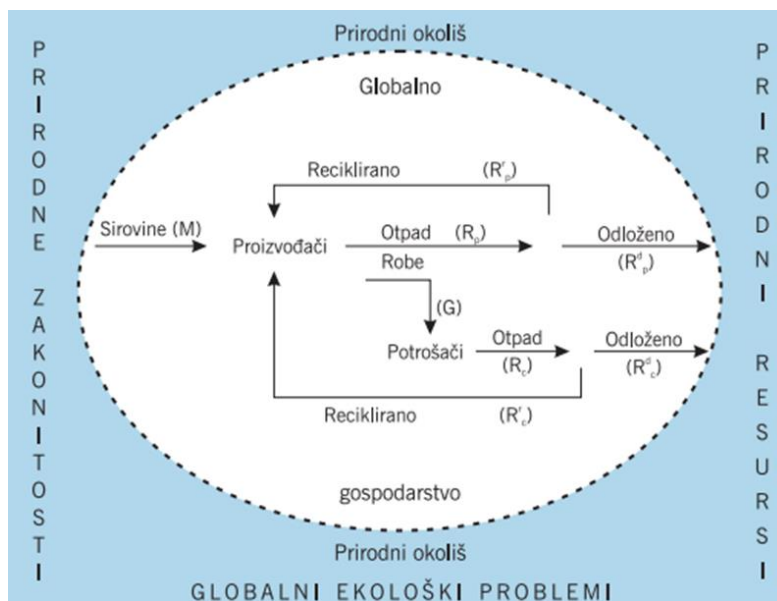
PRIRODNE ZAKONITOSTI

Prirodni okoliš

Globalno

Reciklirano $(R^r_p)$

Sirovine (M)

Proizvođači

Otpad $(R_p)$

Odloženo $(R^d_p)$

Robe

(G)

Potrošači

Otpad $(R_c)$

Odloženo $(R^d_c)$

Reciklirano $(R^r_c)$

gospodarstvo

Prirodni okoliš

PRIRODNI RESURSI

GLOBALNI EKOLOŠKI PROBLEMI